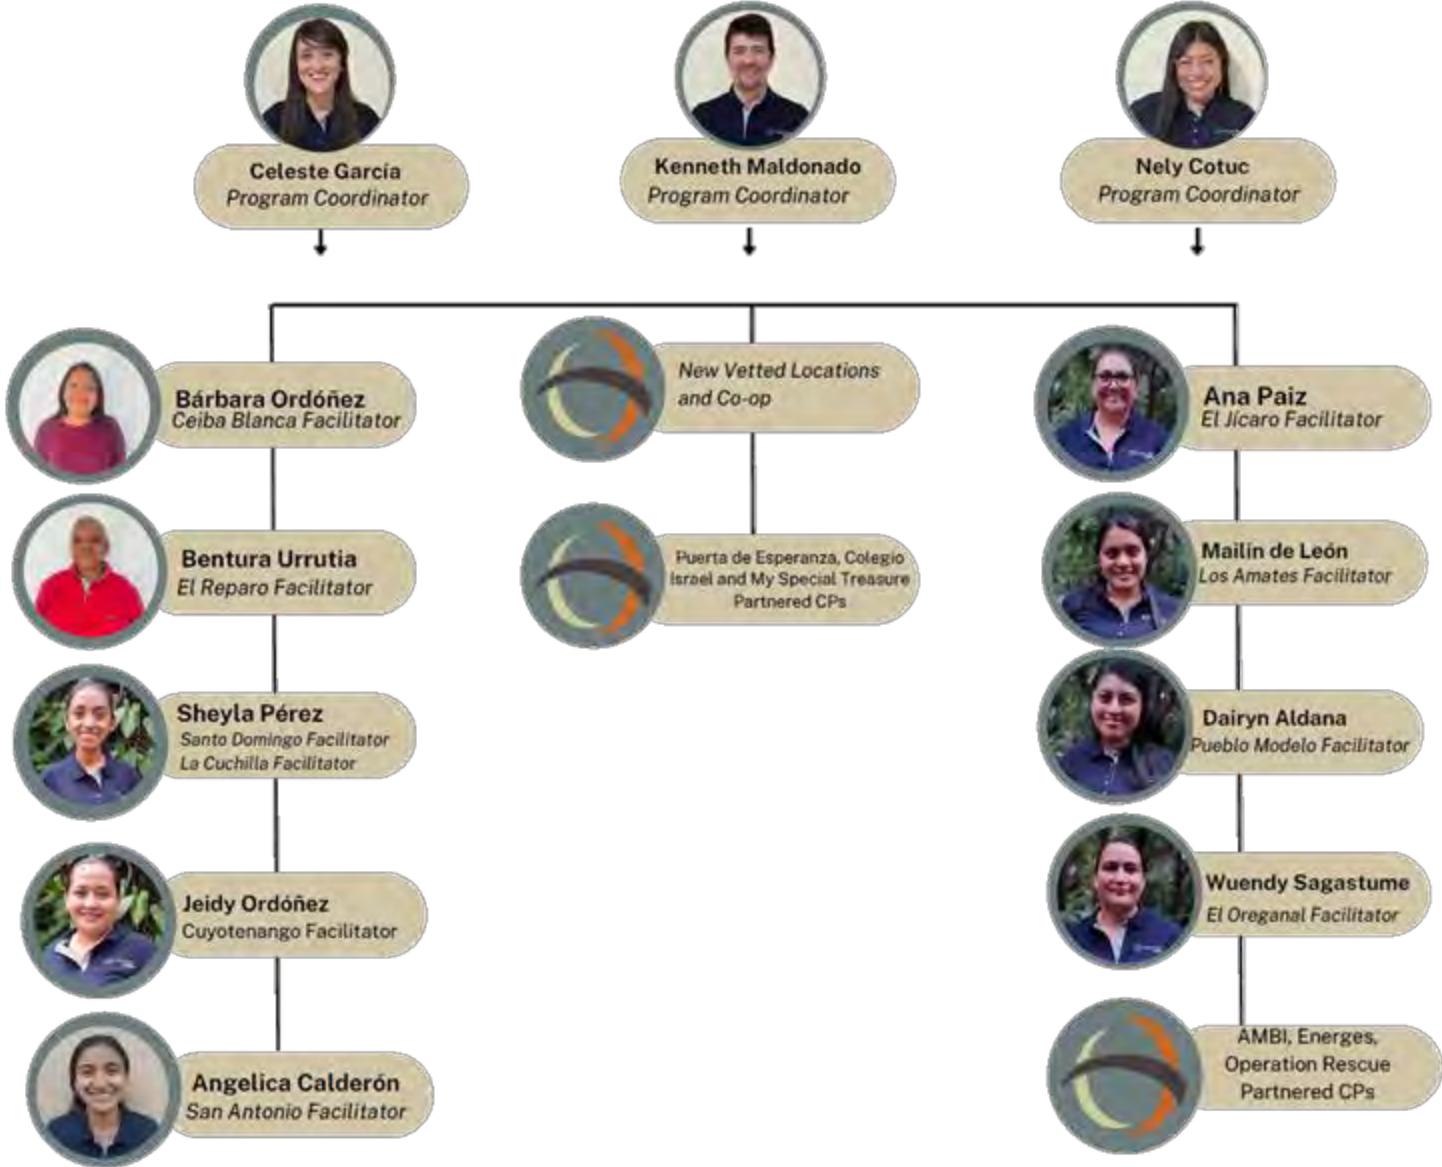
Celeste García
Program Coordinator

Kenneth Maldonado
Program Coordinator

Nely Cotuc
Program Coordinator

Bárbara Ordóñez
Ceiba Blanca Facilitator

Bentura Urrutia
El Reparo Facilitator

Sheyla Pérez
Santo Domingo Facilitator
La Cuchilla Facilitator

Jeidy Ordóñez
Cuyotenango Facilitator

Angelica Calderón
San Antonio Facilitator

New Vetted Locations and Co-op

Puerta de Esperanza, Colegio Israel and My Special Treasure Partnered CPs

Ana Paiz
El Jícaro Facilitator

Mailín de León
Los Amates Facilitator

Dairyn Aldana
Pueblo Modelo Facilitator

Wuendy Sagastume
El Oreganal Facilitator

AMBI, Energes, Operation Rescue Partnered CPs